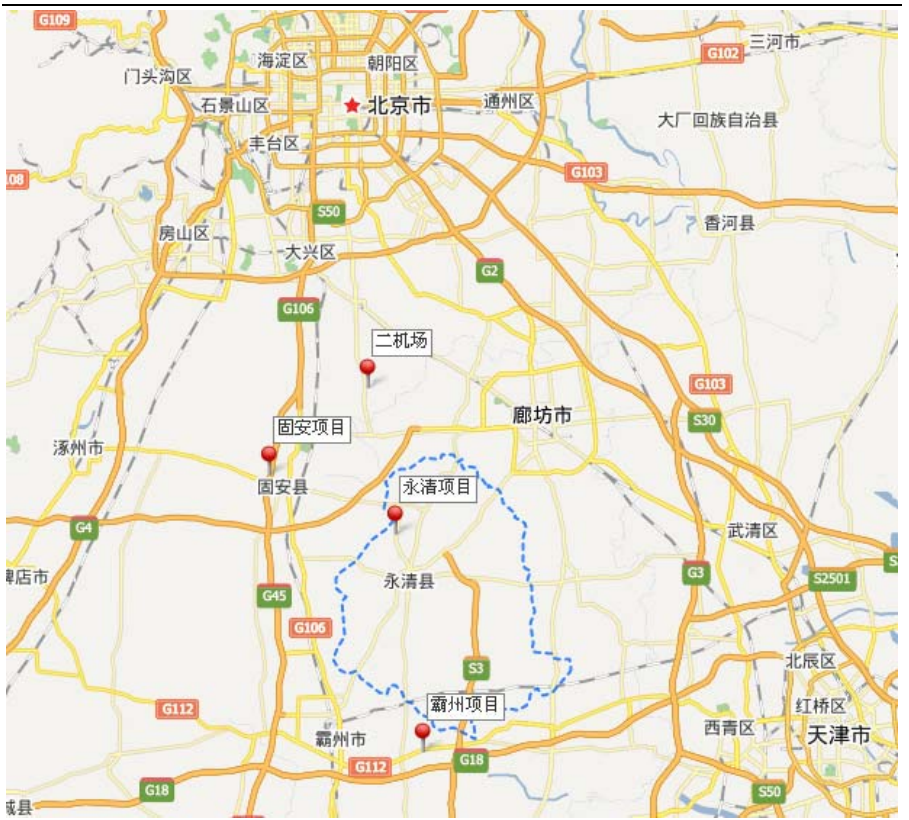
G109
海淀区
朝阳区
G102
三河市
门头沟区
石景山区
北京市
通州区
大厂回族自治县
丰台区
108
G103
S50
香河县
房山区
大兴区
G2
G106
二机场
G103
廊坊市
S30
固安项目
涿州市
固安县
永清项目
G4
武清区
G3
S2501
S
碑店市
永清县
G45
G106
S3
北辰区
红桥区
G112
霸州项目
西青区
天津市
霸州市
G112
G18
G18
S50
城县